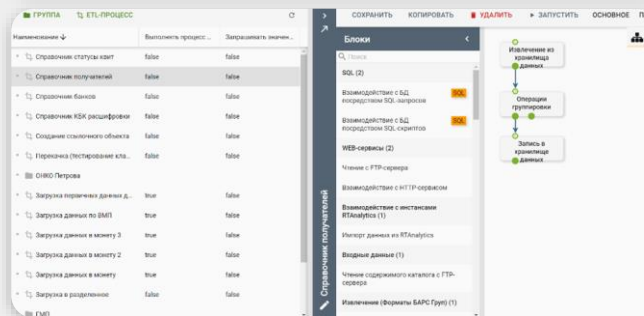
ГРУППА ETL-ПРОЦЕСС

| Наименование | Выполнять процесс... | Запрашивать значен... |
|---|---|---|
| Справочник статусы квит | false | false |
| Справочник получателей | false | false |
| Справочник банков | false | false |
| Справочник КБК расшифровки | false | false |
| Создание ссылочного объекта | false | false |
| Перекачка (тестирование кла... | false | false |
| ОНКО Петрова | | |
| Загрузка первичных данных д... | true | false |
| Загрузка данных по ВМП | true | false |
| Загрузка данных в монету 3 | true | false |
| Загрузка данных в монету 2 | true | false |
| Загрузка данных в монету | true | false |
| Загрузка в разделенное | false | false |
| ГМП | | |

Справочник получателей

СОХРАНИТЬ КОПИРОВАТЬ УДАЛИТЬ ЗАПУСТИТЬ ОСНОВНОЕ П

Блоки

Поиск

SQL (2)

Взаимодействие с БД посредством SQL-запросов SQL

Взаимодействие с БД посредством SQL-скриптов SQL

WEB-сервисы (2)

Чтение с FTP-сервера

Взаимодействие с HTTP-сервисом

Взаимодействие с инстансами RTAnalytics (1)

Импорт данных из RTAnalytics

Входные данные (1)

Чтение содержимого каталога с FTP-сервера

Извлечение (Форматы БАРС Груп) (1)

Извлечение из хранилища данных

Операции группировки

Запись в хранилище данных